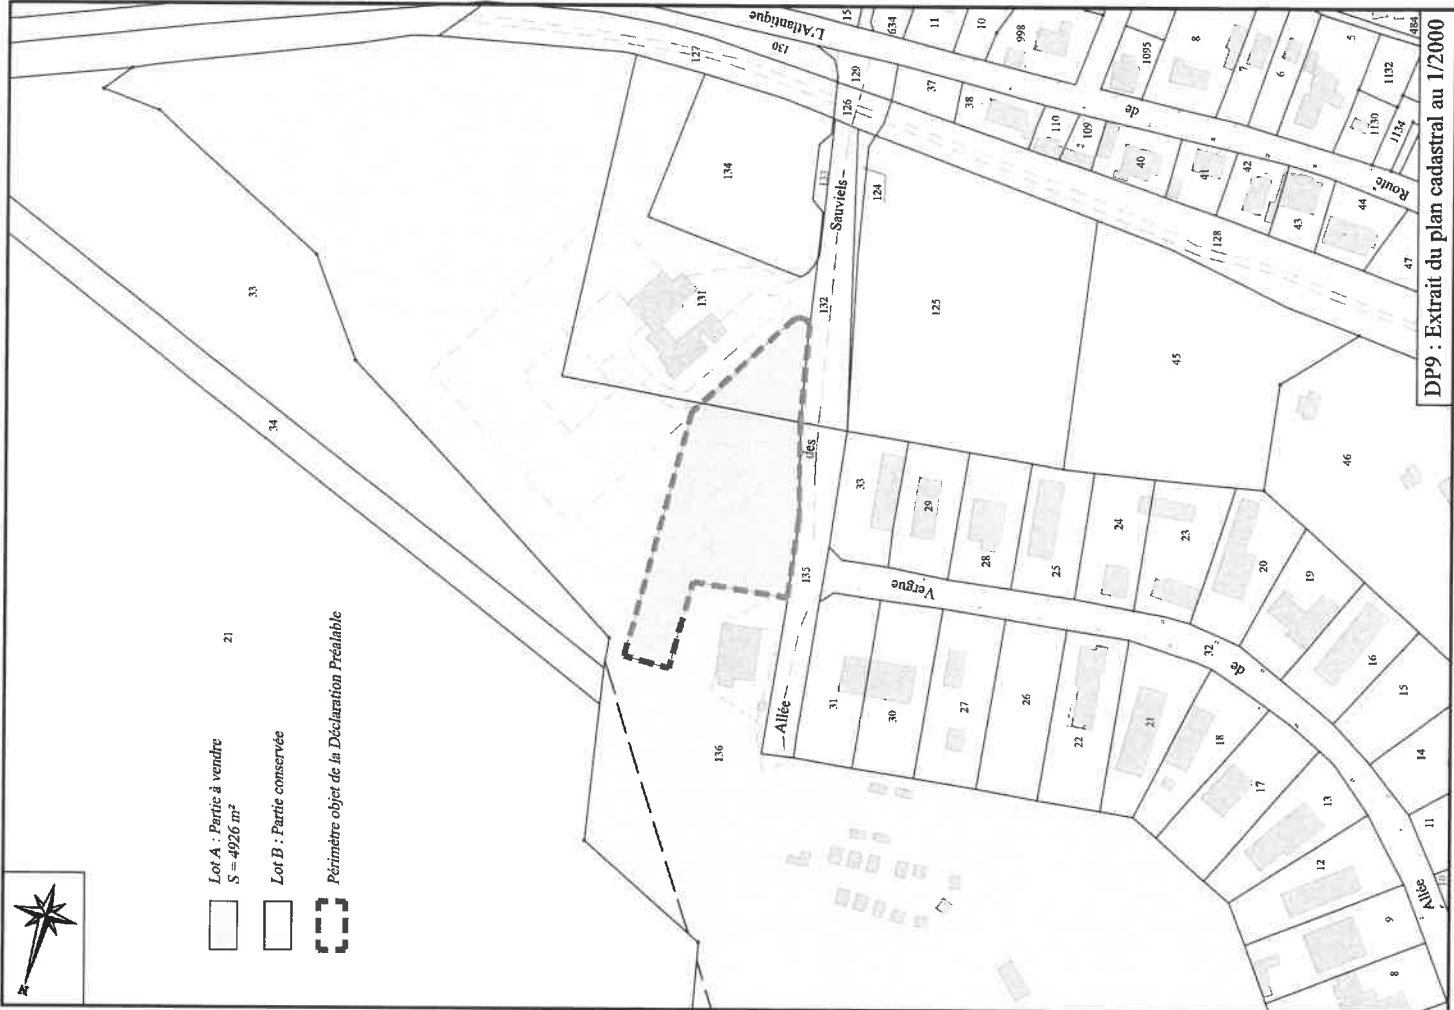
DP9 : Extrait du plan cadastral au 1/2000

Lot A : Partie à vendre
S = 4926 m²

Lot B : Partie conservée

Périmètre objet de la Déclaration Préalable

N

L'Atlantique
Route de
Allée des Sauviels
Allée de Vergne
Allée

15 634 11 10 998 1095 8 5 1132 484 127 130 129 126 37 38 110 109 40 41 42 6 1130 1134 43 44 47 134 133 124 128 131 132 125 45 33 34 46 29 28 25 24 23 20 19 135 32 16 15 14 21 31 30 27 26 22 18 17 13 11 136 12 9 8